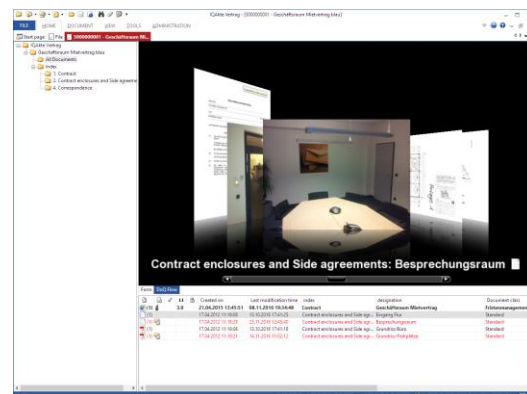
fQ/Akte Vertrag - [00000001 - Geschäftsraum Mietvertrag blau]

FILE HOME DOCUMENT VIEW TOOLS ADMINISTRATION

Start page File 00000001 - Geschäftsraum Mi...

fQ/Akte Vertrag
Geschäftsraum Mietvertrag blau
All Documents
Index
1. Contract
2. Contract enclosures and Side agreeme
3. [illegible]
4. Correspondence

Contract enclosures and Side agreements: Besprechungsraum

Form Shelf View

| | | | | Created on | Last modification time | Index | designation | Document class |
|---|---|---|---|---|---|---|---|---|
| | | | 3.0 | 21.04.2015 13:45:51 | 08.11.2016 10:34:48 | Contract | Geschäftsraum Mietvertrag | Fristenmanagemen |
| | | | | 17.04.2012 11:10:05 | 15.10.2016 17:41:25 | Contract enclosures and Side agr... | Eingang Flur | Standard |
| | | | | 17.04.2012 11:10:25 | 21.11.2016 12:43:43 | Contract enclosures and Side agr... | Besprechungsraum | Standard |
| | | | | 17.04.2012 11:16:06 | 15.10.2016 17:41:18 | Contract enclosures and Side agr... | Grundriss Büro | Standard |
| | | | | 17.04.2012 11:10:21 | 16.11.2016 10:02:12 | Contract enclosures and Side agr... | Grundriss Parkplätze | Standard |